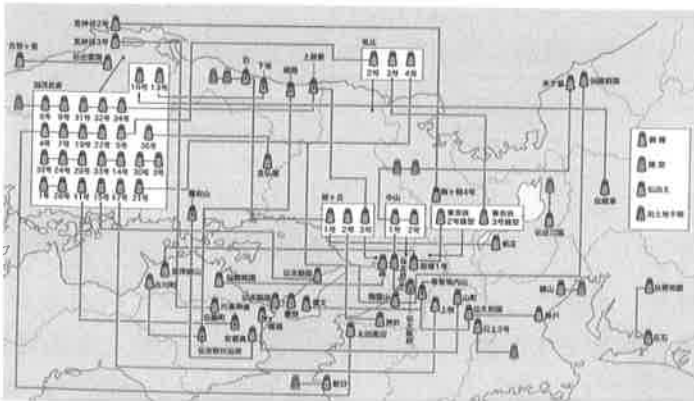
荒神谷2号
荒神谷3号
加茂岩倉
5号 9号 31号 32号 34号
4号 7号 13号 22号 5号
33号 24号 23号 14号 30号
8号 26号 11号 15号 17号 21号
15号 13号
1号 2号 3号
2号 3号 4号
1号 2号 3号
2号 3号
東奈良 2号鋳型
東奈良 3号鋳型
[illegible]